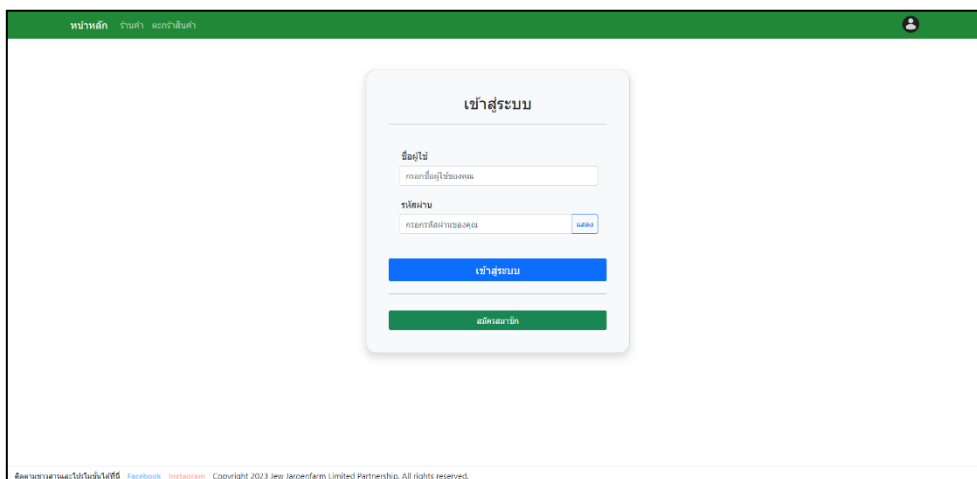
หน้าหลัก ร้านค้า ตะกร้าสินค้า

เข้าสู่ระบบ

ชื่อผู้ใช้

กรอกชื่อผู้ใช้ของคุณ

รหัสผ่าน

กรอกรหัสผ่านของคุณ

แสดง

เข้าสู่ระบบ

สมัครสมาชิก

ติดตามข่าวสารและโปรโมชั่นได้ที่นี่ Facebook Instagram Copyright 2023 Jew Jaroenfarm Limited Partnership. All rights reserved.